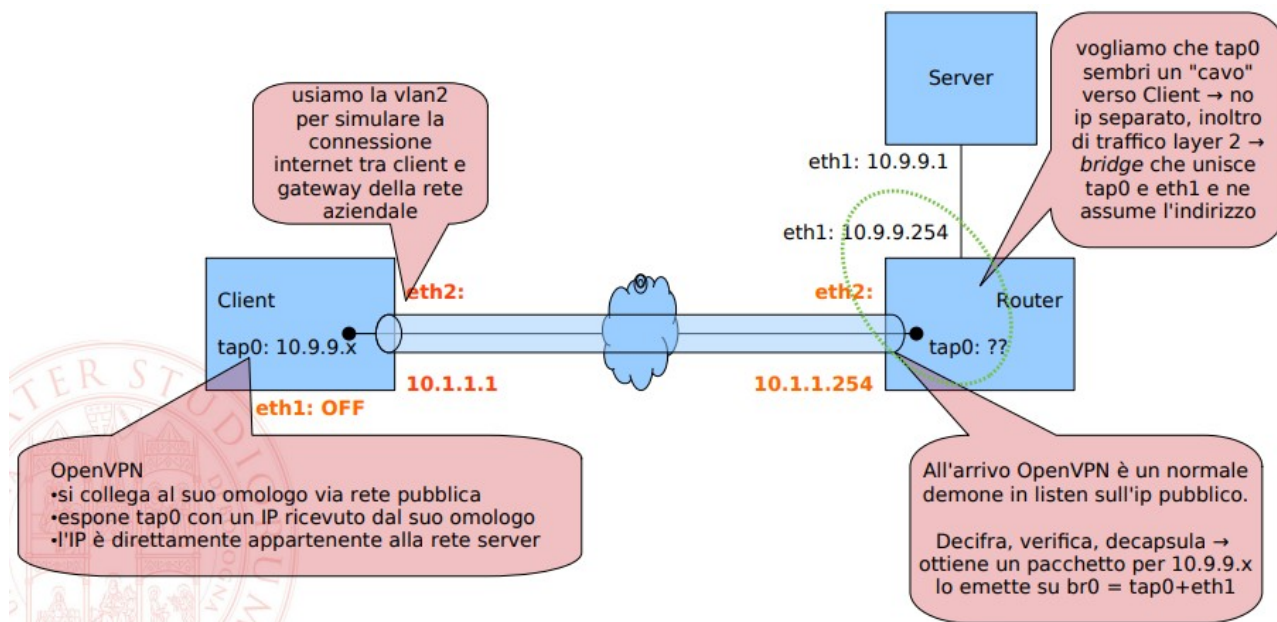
usiamo la vlan2 per simulare la connessione internet tra client e gateway della rete aziendale

Server

vogliamo che tap0 sembri un "cavo" verso Client → no ip separato, inoltro di traffico layer 2 → bridge che unisce tap0 e eth1 e ne assume l'indirizzo

eth1: 10.9.9.1

eth1: 10.9.9.254

Client

tap0: 10.9.9.x

eth2:

eth2:

Router

tap0: ??

10.1.1.1

10.1.1.254

eth1: OFF

OpenVPN
•si collega al suo omologo via rete pubblica
•espone tap0 con un IP ricevuto dal suo omologo
•l'IP è direttamente appartenente alla rete server

All'arrivo OpenVPN è un normale demone in listen sull'ip pubblico.

Decifra, verifica, decapsula → ottiene un pacchetto per 10.9.9.x lo emette su br0 = tap0+eth1